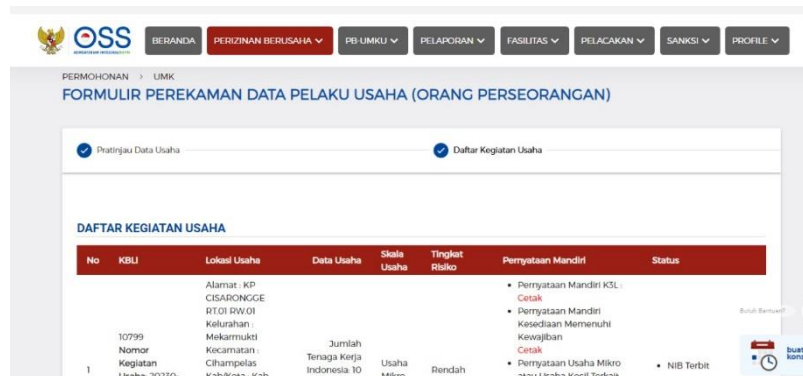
OSS
KEMENTERIAN INVESTASI/BKPM

BERANDA PERIZINAN BERUSAHA PB-UMKU PELAPORAN FASILITAS PELACAKAN SANKSI PROFILE

PERMOHONAN > UMK

FORMULIR PEREKAMAN DATA PELAKU USAHA (ORANG PERSEORANGAN)

Pratinjau Data Usaha

Daftar Kegiatan Usaha

DAFTAR KEGIATAN USAHA

| No | KBLI | Lokasi Usaha | Data Usaha | Skala Usaha | Tingkat Risiko | Pernyataan Mandiri | Status |
|---|---|---|---|---|---|---|---|
| 1 | 10799 Nomor Kegiatan Usaha: 20230 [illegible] | Alamat : KP CISARONGGE RT.01 RW.01 Kelurahan : Mekarmukti Kecamatan : Cihampelas Kab/Kota : Kab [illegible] | Jumlah Tenaga Kerja Indonesia: 10 | Usaha Mikro | Rendah | • Pernyataan Mandiri K3L : Cetak • Pernyataan Mandiri Kesediaan Memenuhi Kewajiban Cetak • Pernyataan Usaha Mikro atau Usaha Kecil Terkait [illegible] | • NIB Terbit |

Butuh Bantuan?

buat kons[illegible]